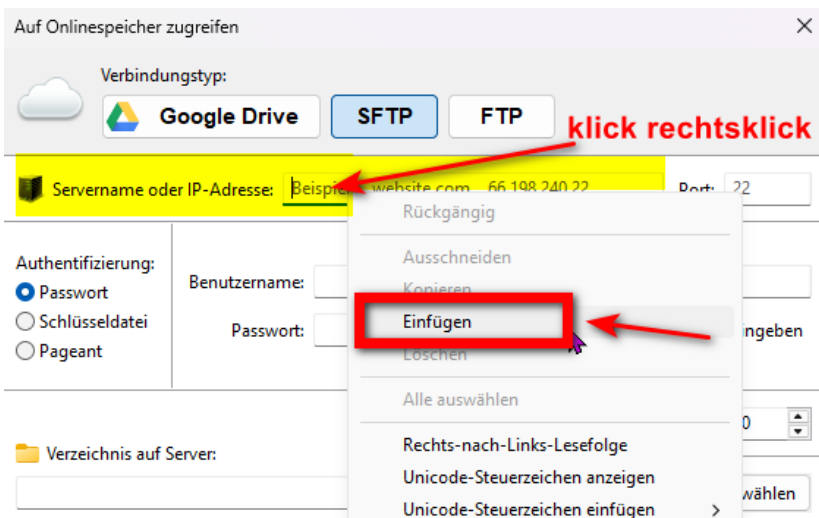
Auf Onlinespeicher zugreifen

Verbindungstyp:

Google Drive

SFTP

FTP

klick rechtsklick

Servername oder IP-Adresse: Beispi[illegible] website.com 66.198.240.22

Port: 22

Rückgängig

Ausschneiden

Kopieren

Einfügen

Löschen

Alle auswählen

Rechts-nach-Links-Lesefolge

Unicode-Steuerzeichen anzeigen

Unicode-Steuerzeichen einfügen

Authentifizierung:

Passwort

Schlüsseldatei

Pageant

Benutzername:

Passwort:

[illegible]ngeben

Verzeichnis auf Server:

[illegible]0

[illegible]wählen